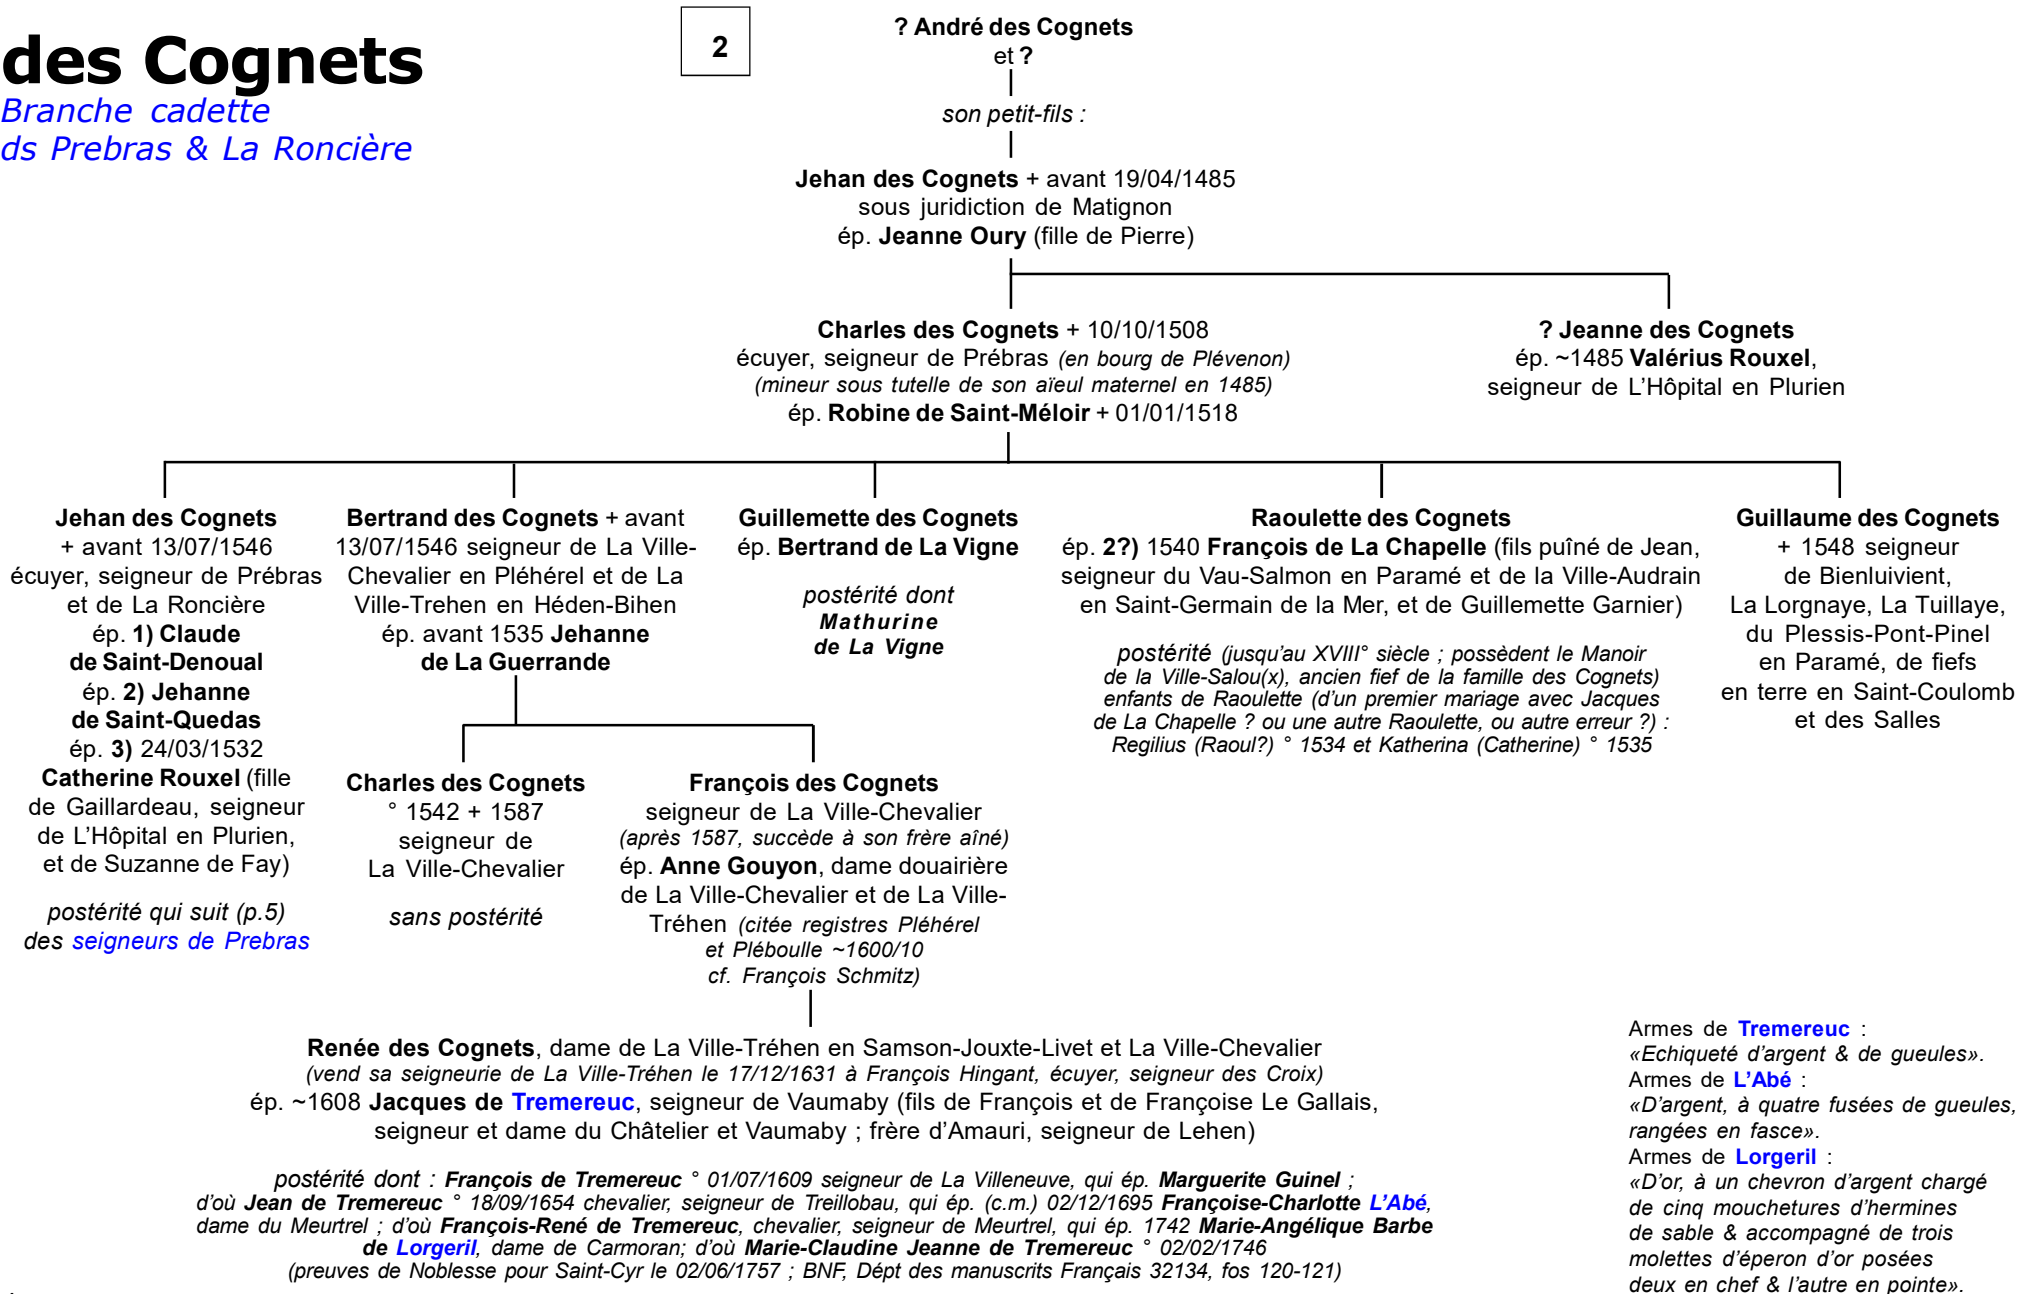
des Cognets
Branche cadette
ds Prebras & La Roncière

2

? André des Cognets
et ?

son petit-fils :

Jehan des Cognets + avant 19/04/1485
sous juridiction de Matignon
ép. Jeanne Oury (fille de Pierre)

Charles des Cognets + 10/10/1508
écuyer, seigneur de Prébras (en bourg de Plévenon)
(mineur sous tutelle de son aïeul maternel en 1485)
ép. Robine de Saint-Méloir + 01/01/1518

? Jeanne des Cognets
ép. ~1485 Valérius Rouxel,
seigneur de L'Hôpital en Plurien

Jehan des Cognets
+ avant 13/07/1546
écuyer, seigneur de Prébras et de La Roncière
ép. 1) Claude de Saint-Denoual
ép. 2) Jehanne de Saint-Quedas
ép. 3) 24/03/1532 Catherine Rouxel (fille de Gaillardeau, seigneur de L'Hôpital en Plurien, et de Suzanne de Fay)

postérité qui suit (p.5) des seigneurs de Prebras

Bertrand des Cognets + avant 13/07/1546 seigneur de La Ville-Chevalier en Pléhérel et de La Ville-Trehen en Héden-Bihen
ép. avant 1535 Jehanne de La Guerrande

Charles des Cognets
° 1542 + 1587
seigneur de La Ville-Chevalier

sans postérité

François des Cognets
seigneur de La Ville-Chevalier
(après 1587, succède à son frère aîné)
ép. Anne Gouyon, dame douairière de La Ville-Chevalier et de La Ville-Tréhen (citée registres Pléhérel et Pléboulle ~1600/10 cf. François Schmitz)

Guillemette des Cognets
ép. Bertrand de La Vigne

postérité dont
Mathurine
de La Vigne

Raoulette des Cognets
ép. 2?) 1540 François de La Chapelle (fils puîné de Jean, seigneur du Vau-Salmon en Paramé et de la Ville-Audrain en Saint-Germain de la Mer, et de Guillemette Garnier)

postérité (jusqu'au XVIII° siècle ; possèdent le Manoir de la Ville-Salou(x), ancien fief de la famille des Cognets) enfants de Raoulette (d'un premier mariage avec Jacques de La Chapelle ? ou une autre Raoulette, ou autre erreur ?) : Regilius (Raoul?) ° 1534 et Katherina (Catherine) ° 1535

Guillaume des Cognets
+ 1548 seigneur de Bienluivient, La Lorgnaye, La Tuillaye, du Plessis-Pont-Pinel en Paramé, de fiefs en terre en Saint-Coulomb et des Salles

Renée des Cognets, dame de La Ville-Tréhen en Samson-Jouxte-Livet et La Ville-Chevalier
(vend sa seigneurie de La Ville-Tréhen le 17/12/1631 à François Hingant, écuyer, seigneur des Croix)
ép. ~1608 Jacques de Tremereuc, seigneur de Vaumaby (fils de François et de Françoise Le Gallais, seigneur et dame du Châtelier et Vaumaby ; frère d'Amauri, seigneur de Lehen)

postérité dont : François de Tremereuc ° 01/07/1609 seigneur de La Villeneuve, qui ép. Marguerite Guinel ; d'où Jean de Tremereuc ° 18/09/1654 chevalier, seigneur de Treillobau, qui ép. (c.m.) 02/12/1695 Françoise-Charlotte L'Abé, dame du Meurtrel ; d'où François-René de Tremereuc, chevalier, seigneur de Meurtrel, qui ép. 1742 Marie-Angélique Barbe de Lorgeril, dame de Carmoran; d'où Marie-Claudine Jeanne de Tremereuc ° 02/02/1746
(preuves de Noblesse pour Saint-Cyr le 02/06/1757 ; BNF, Dépt des manuscrits Français 32134, fos 120-121)

Armes de Tremereuc :
«Echiqueté d'argent & de gueules».
Armes de L'Abé :
«D'argent, à quatre fusées de gueules, rangées en fasce».
Armes de Lorgeril :
«D'or, à un chevron d'argent chargé de cinq mouchetures d'hermines de sable & accompagné de trois molettes d'éperon d'or posées deux en chef & l'autre en pointe».